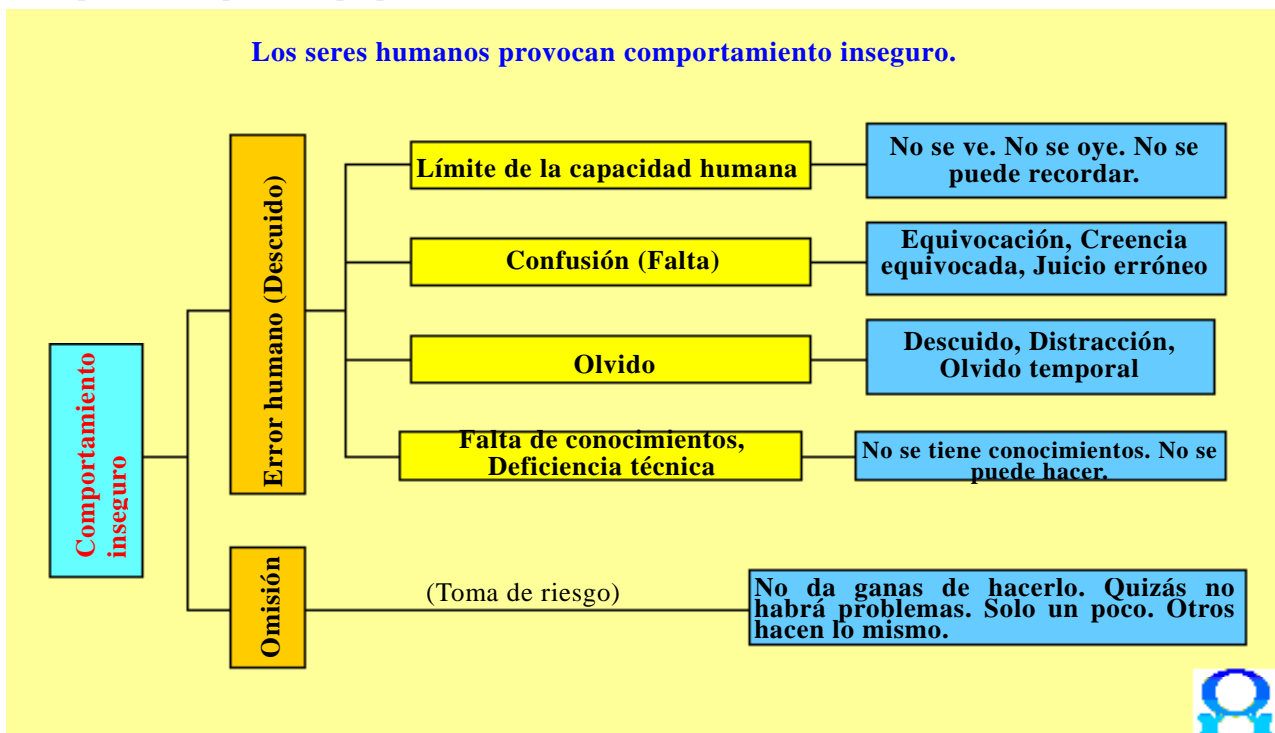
Los seres humanos provocan comportamiento inseguro.

Comportamiento inseguro

Error humano (Descuido)

Límite de la capacidad humana

No se ve. No se oye. No se puede recordar.

Confusión (Falta)

Equivocación, Creencia equivocada, Juicio erróneo

Olvido

Descuido, Distracción, Olvido temporal

Falta de conocimientos, Deficiencia técnica

No se tiene conocimientos. No se puede hacer.

Omisión

(Toma de riesgo)

No da ganas de hacerlo. Quizás no habrá problemas. Solo un poco. Otros hacen lo mismo.